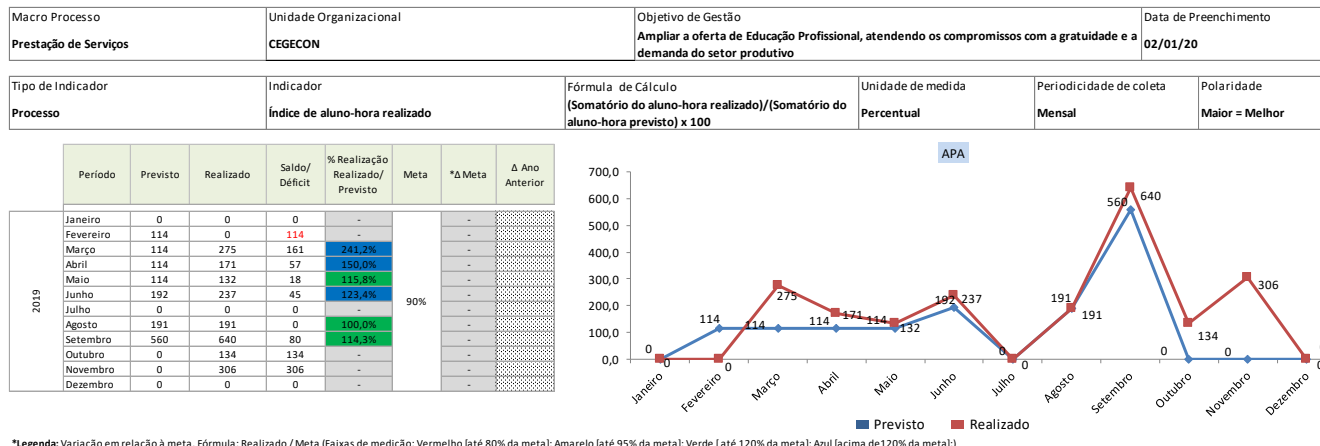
| Macro Processo | Unidade Organizacional | Objetivo de Gestão | Data de Preenchimento |
|---|---|---|---|
| Prestação de Serviços | CEGECON | Ampliar a oferta de Educação Profissional, atendendo os compromissos com a gratuidade e a demanda do setor produtivo | 02/01/20 |

| Tipo de Indicador | Indicador | Fórmula de Cálculo | Unidade de medida | Periodicidade de coleta | Polaridade |
|---|---|---|---|---|---|
| Processo | Índice de aluno-hora realizado | (Somatório do aluno-hora realizado)/(Somatório do aluno-hora previsto) x 100 | Percentual | Mensal | Maior = Melhor |

| | Período | Previsto | Realizado | Saldo/ Déficit | % Realização Realizado/ Previsto | Meta | *Δ Meta | Δ Ano Anterior |
|---|---|---|---|---|---|---|---|---|
| 2019 | Janeiro | 0 | 0 | 0 | - | 90% | - | |
| | Fevereiro | 114 | 0 | 114 | - | | - | |
| | Março | 114 | 275 | 161 | 241,2% | | - | |
| | Abril | 114 | 171 | 57 | 150,0% | | - | |
| | Maio | 114 | 132 | 18 | 115,8% | | - | |
| | Junho | 192 | 237 | 45 | 123,4% | | - | |
| | Julho | 0 | 0 | 0 | - | | - | |
| | Agosto | 191 | 191 | 0 | 100,0% | | - | |
| | Setembro | 560 | 640 | 80 | 114,3% | | - | |
| | Outubro | 0 | 134 | 134 | - | | - | |
| | Novembro | 0 | 306 | 306 | - | | - | |
| | Dezembro | 0 | 0 | 0 | - | | - | |

APA

700,0
600,0
500,0
400,0
300,0
200,0
100,0
0,0

0 0 114 0 114 275 114 171 114 132 192 237 0 0 191 191 560 640 0 134 0 306 0

Janeiro Fevereiro Março Abril Maio Junho Julho Agosto Setembro Outubro Novembro Dezembro

Previsto Realizado

*Legenda: Variação em relação à meta. Fórmula: Realizado / Meta (Faixas de medição: Vermelho [até 80% da meta]; Amarelo [até 95% da meta]; Verde [até 120% da meta]; Azul [acima de120% da meta].)